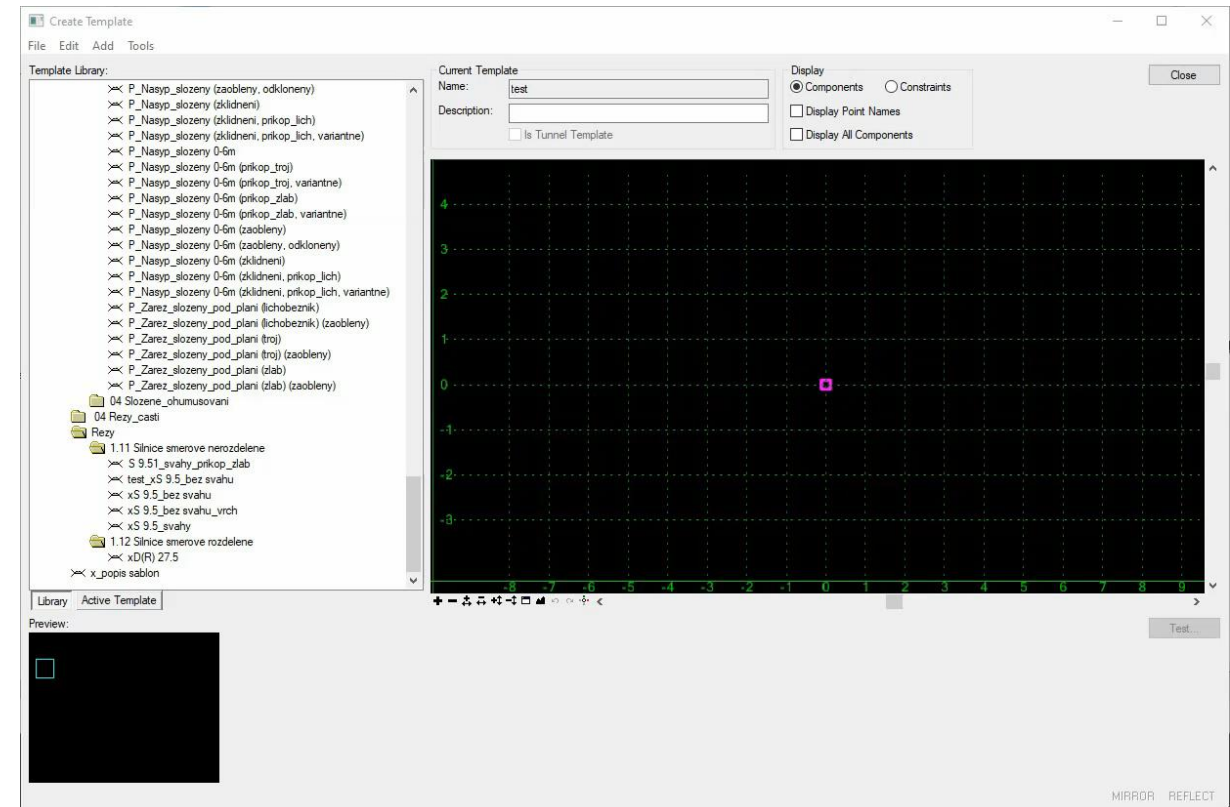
Create Template

File Edit Add Tools

Template Library:

P_Nasyp_slozeny (zaobleny, odkloneny)
P_Nasyp_slozeny (zklidneni)
P_Nasyp_slozeny (zklidneni, prikop_lich)
P_Nasyp_slozeny (zklidneni, prikop_lich, variantne)
P_Nasyp_slozeny 0-6m
P_Nasyp_slozeny 0-6m (prikop_troj)
P_Nasyp_slozeny 0-6m (prikop_troj, variantne)
P_Nasyp_slozeny 0-6m (prikop_zlab)
P_Nasyp_slozeny 0-6m (prikop_zlab, variantne)
P_Nasyp_slozeny 0-6m (zaobleny)
P_Nasyp_slozeny 0-6m (zaobleny, odkloneny)
P_Nasyp_slozeny 0-6m (zklidneni)
P_Nasyp_slozeny 0-6m (zklidneni, prikop_lich)
P_Nasyp_slozeny 0-6m (zklidneni, prikop_lich, variantne)
P_Zarez_slozeny_pod_plani (lichobeznik)
P_Zarez_slozeny_pod_plani (lichobeznik) (zaobleny)
P_Zarez_slozeny_pod_plani (troj)
P_Zarez_slozeny_pod_plani (troj) (zaobleny)
P_Zarez_slozeny_pod_plani (zlab)
P_Zarez_slozeny_pod_plani (zlab) (zaobleny)
04 Slozene_ohumusovani
04 Rezy_casti
Rezy
1.11 Silnice smerove nerozdelene
S 9.51_svahy_prikop_zlab
test_xS 9.5_bez svahu
xS 9.5_bez svahu
xS 9.5_bez svahu_vrch
xS 9.5_svahy
1.12 Silnice smerove rozdelene
xD(R) 27.5
x_popis sablon

Library | Active Template

Preview:

Current Template
Name: test
Description:
Is Tunnel Template

Display
Components Constraints
Display Point Names
Display All Components

Close

4
3
2
1
0
-1
-2
-3
-8 -7 -6 -5 -4 -3 -2 -1 0 1 2 3 4 5 6 7 8 9

Test...

MIRROR REFLECT